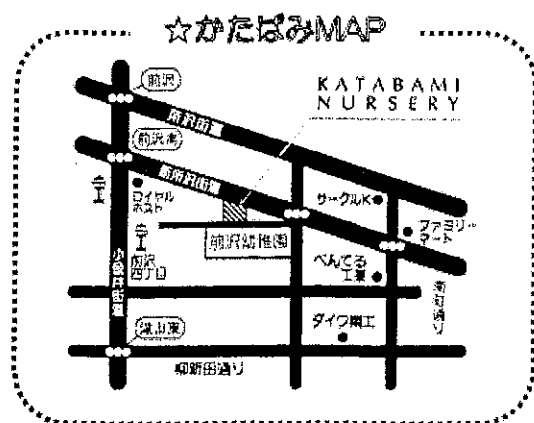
☆かたばみMAP

前沢

KATABAMI NURSERY

所沢街道

前沢南

新所沢街道

ロイヤルホスト

サークルK

ファミリーマート

前沢幼稚園

前沢四丁目

小金井街道

ぺんてる工業

南町通り

滝山東

ダイワ精工

前新田通り